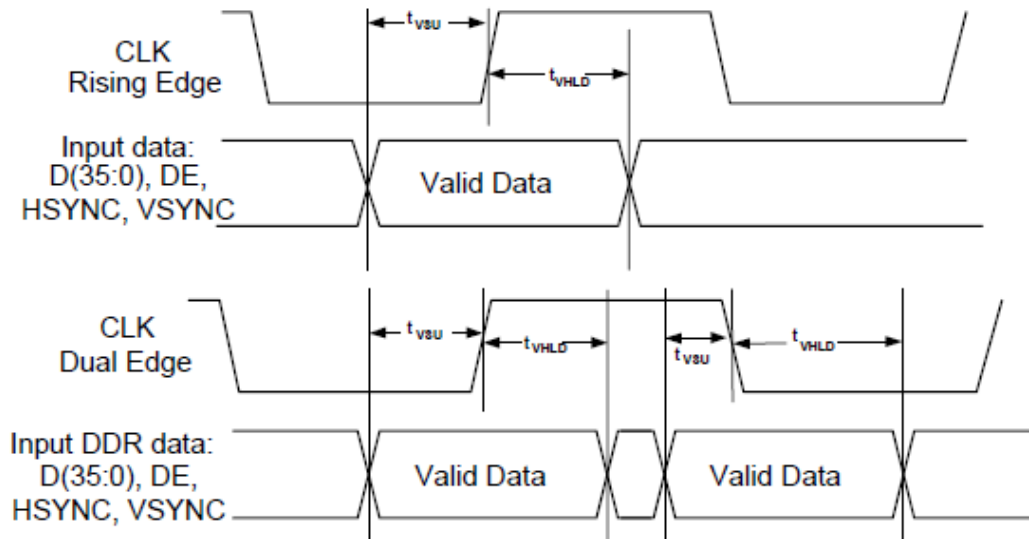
$t_{VSU}$

CLK
Rising Edge

$t_{VHLD}$

Input data:
D(35:0), DE,
HSYNC, VSYNC

Valid Data

CLK
Dual Edge

$t_{VSU}$

$t_{VHLD}$

$t_{VSU}$

$t_{VHLD}$

Input DDR data:
D(35:0), DE,
HSYNC, VSYNC

Valid Data

Valid Data